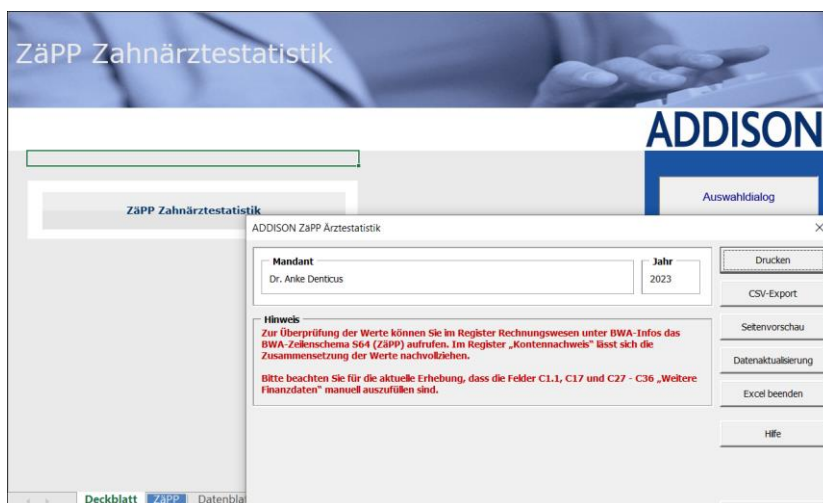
ZäPP Zahnärztestatistik

ADDISON

Auswahldialog

ZäPP Zahnärztestatistik

ADDISON ZäPP Ärztestatistik

×

Mandant

Dr. Anke Denticus

Jahr

2023

Drucken

CSV-Export

Seitenvorschau

Datenaktualisierung

Excel beenden

Hilfe

Hinweis

Zur Überprüfung der Werte können Sie im Register Rechnungswesen unter BWA-Infos das BWA-Zeilenschema S64 (ZäPP) aufrufen. Im Register „Kontennachweis" lässt sich die Zusammensetzung der Werte nachvollziehen.

Bitte beachten Sie für die aktuelle Erhebung, dass die Felder C1.1, C17 und C27 - C36 „Weitere Finanzdaten" manuell auszufüllen sind.

Deckblatt ZäPP Datenbla